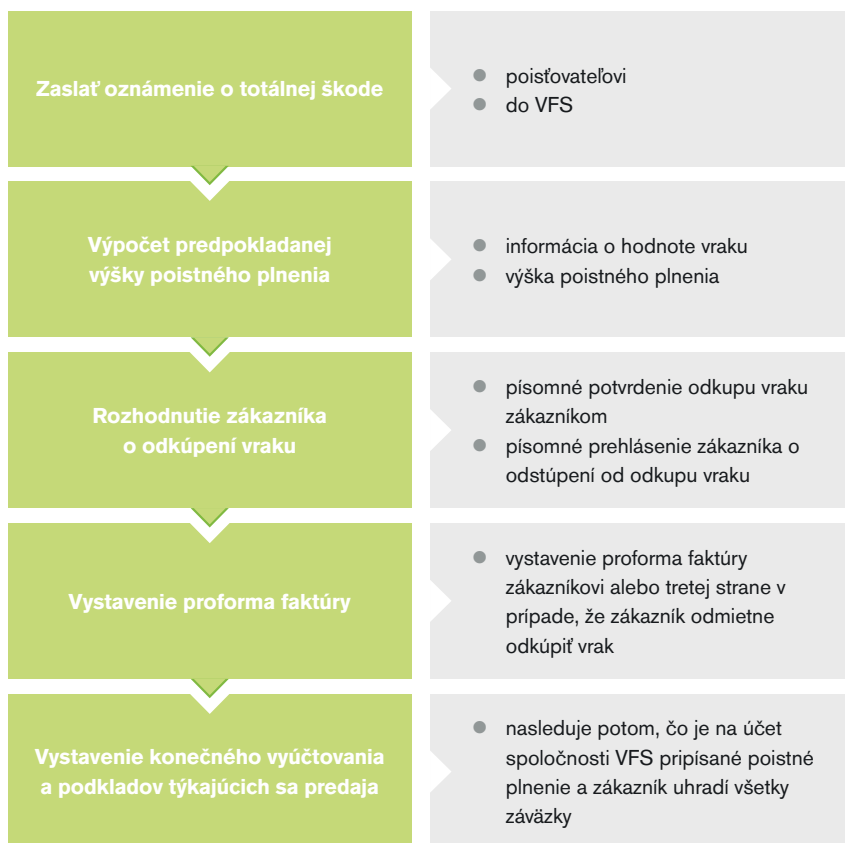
Zaslať oznámenie o totálnej škode

- poisťovateľovi
- do VFS

Výpočet predpokladanej výšky poistného plnenia

- informácia o hodnote vraku
- výška poistného plnenia

Rozhodnutie zákazníka o odkúpení vraku

- písomné potvrdenie odkupu vraku zákazníkom
- písomné prehlásenie zákazníka o odstúpení od odkupu vraku

Vystavenie proforma faktúry

- vystavenie proforma faktúry zákazníkovi alebo tretej strane v prípade, že zákazník odmietne odkúpiť vrak

Vystavenie konečného vyúčtovania a podkladov týkajúcich sa predaja

- nasleduje potom, čo je na účet spoločnosti VFS pripísané poistné plnenie a zákazník uhradí všetky záväzky